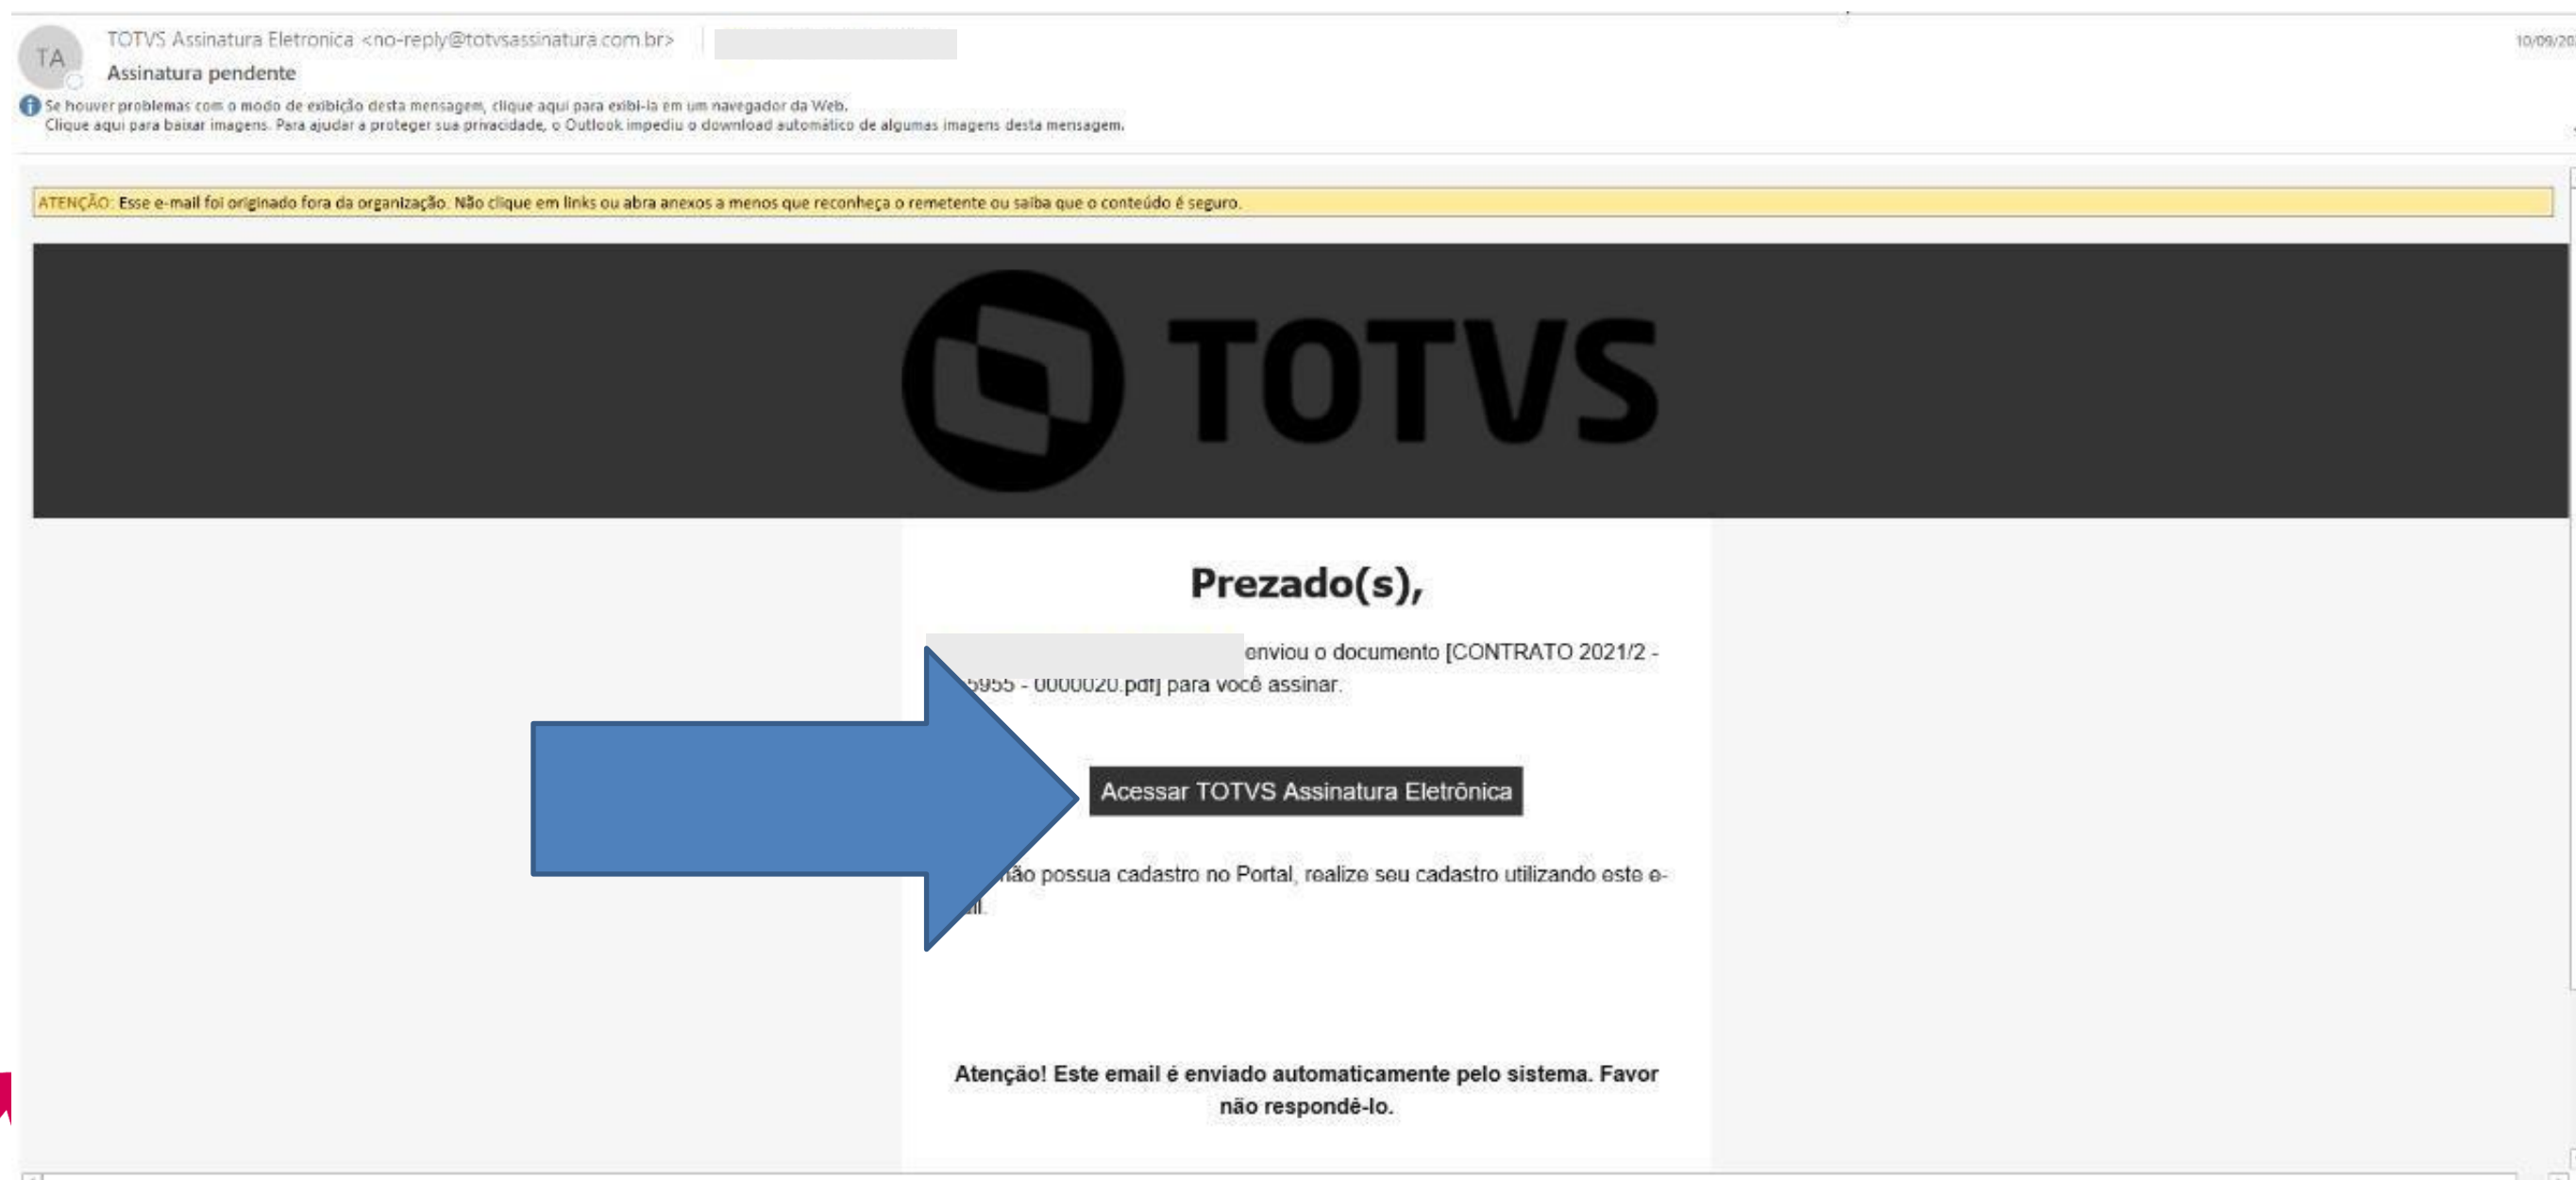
TA

TOTVS Assinatura Eletronica <no-reply@totvsassinatura.com.br>

Assinatura pendente

10/09/20

Se houver problemas com o modo de exibição desta mensagem, clique aqui para exibi-la em um navegador da Web.
Clique aqui para baixar imagens. Para ajudar a proteger sua privacidade, o Outlook impediu o download automático de algumas imagens desta mensagem.

ATENÇÃO: Esse e-mail foi originado fora da organização. Não clique em links ou abra anexos a menos que reconheça o remetente ou saiba que o conteúdo é seguro.

TOTVS

Prezado(s),

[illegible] enviou o documento [CONTRATO 2021/2 - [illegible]5955 - 0000020.pdf] para você assinar.

Acessar TOTVS Assinatura Eletrônica

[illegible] não possua cadastro no Portal, realize seu cadastro utilizando este e-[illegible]il.

Atenção! Este email é enviado automaticamente pelo sistema. Favor não respondê-lo.